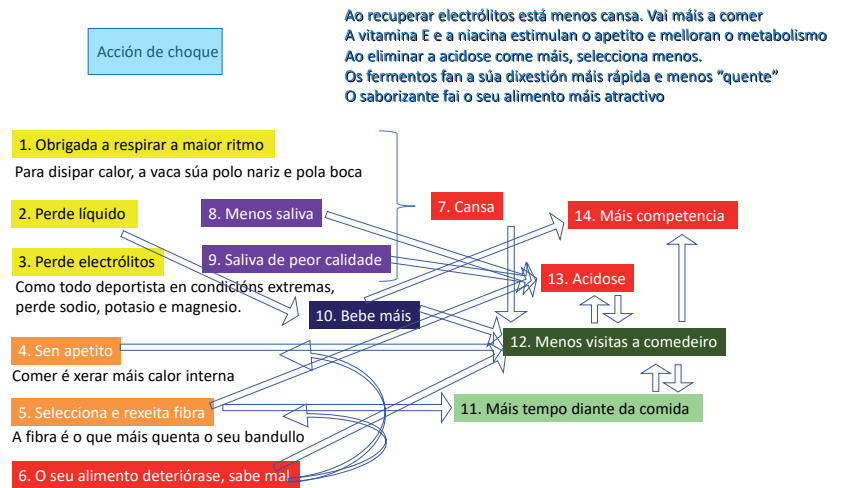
Acción de choque

Ao recuperar electrólitos está menos cansa. Vai máis a comer
A vitamina E e a niacina estimulan o apetito e melloran o metabolismo
Ao eliminar a acidose come máis, selecciona menos.
Os fermentos fan a súa dixestión máis rápida e menos "quente"
O saborizante fai o seu alimento máis atractivo

1. Obrigada a respirar a maior ritmo
Para disipar calor, a vaca súa polo nariz e pola boca

2. Perde líquido

3. Perde electrólitos
Como todo deportista en condicións extremas, perde sodio, potasio e magnesio.

4. Sen apetito
Comer é xerar máis calor interna

5. Selecciona e rexeita fibra
A fibra é o que máis quenta o seu bandullo

6. O seu alimento deteriórase, sabe mal

7. Cansa

8. Menos saliva

9. Saliva de peor calidade

10. Bebe máis

11. Máis tempo diante da comida

12. Menos visitas a comedeiro

13. Acidose

14. Máis competencia